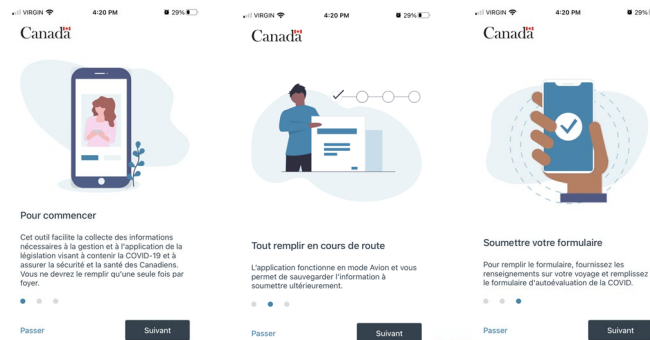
VIRGIN 4:20 PM 29%

Canada

Pour commencer

Cet outil facilite la collecte des informations nécessaires à la gestion et à l'application de la législation visant à contenir la COVID-19 et à assurer la sécurité et la santé des Canadiens. Vous ne devrez le remplir qu'une seule fois par foyer.

Passer

Suivant

VIRGIN 4:20 PM 29%

Canada

Tout remplir en cours de route

L'application fonctionne en mode Avion et vous permet de sauvegarder l'information à soumettre ultérieurement.

Passer

Suivant

VIRGIN 4:20 PM 29%

Canada

Soumettre votre formulaire

Pour remplir le formulaire, fournissez les renseignements sur votre voyage et remplissez le formulaire d'autoévaluation de la COVID.

Passer

Suivant